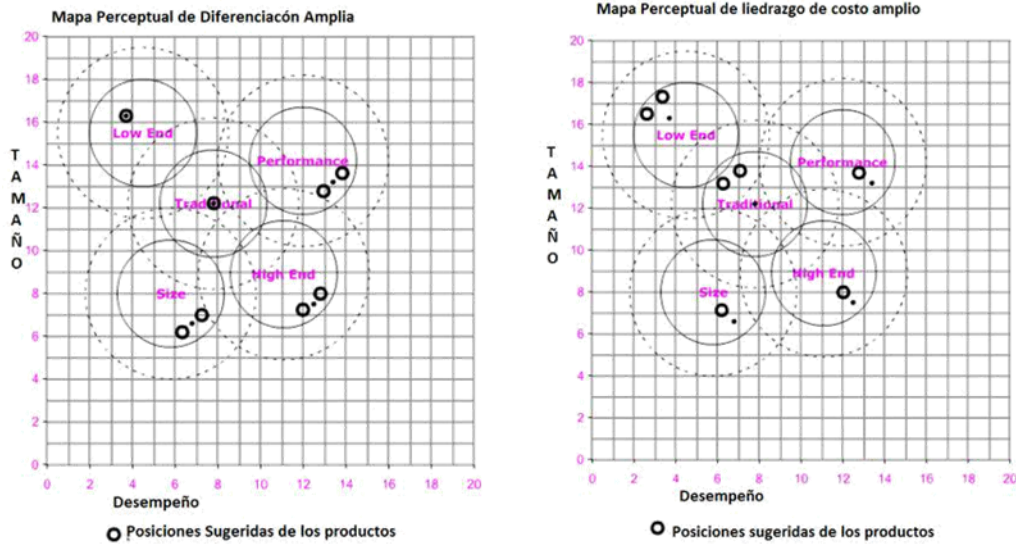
Mapa Perceptual de Diferenciacón Amplia

20 18 16 14 12 10 8 6 4 2 0

TAMAÑO

Low End
Performance
Traditional
Size
High End

0 2 4 6 8 10 12 14 16 18 20

Desempeño

Posiciones Sugeridas de los productos

Mapa Perceptual de liedrazgo de costo amplio

20 18 16 14 12 10 8 6 4 2 0

TAMAÑO

Low End
Performance
Traditional
Size
High End

0 2 4 6 8 10 12 14 16 18 20

Desempeño

Posiciones sugeridas de los productos